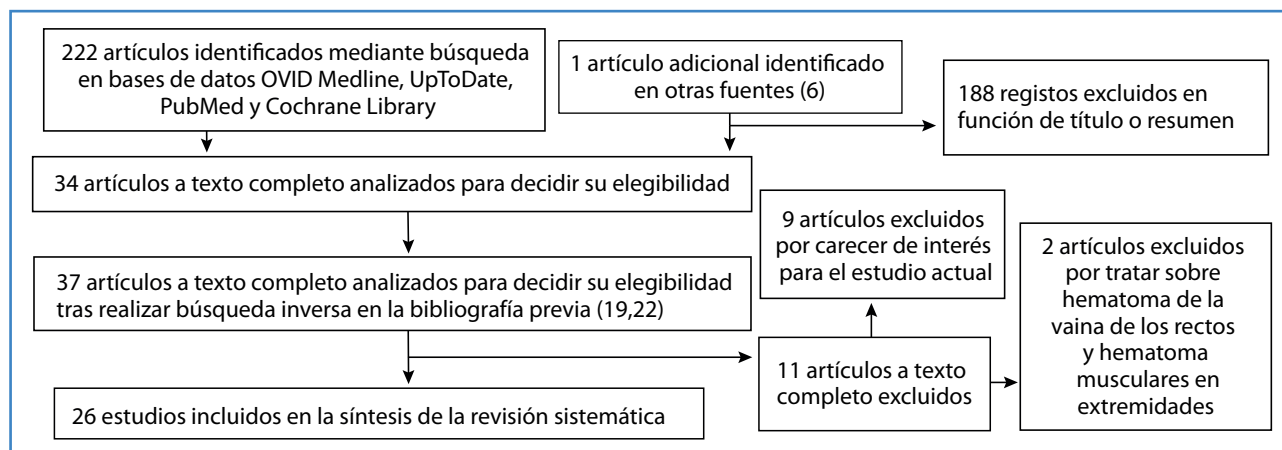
222 artículos identificados mediante búsqueda en bases de datos OVID Medline, UpToDate, PubMed y Cochrane Library

1 artículo adicional identificado en otras fuentes (6)

188 registos excluidos en función de título o resumen

34 artículos a texto completo analizados para decidir su elegibilidad

9 artículos excluidos por carecer de interés para el estudio actual

2 artículos excluidos por tratar sobre hematoma de la vaina de los rectos y hematoma musculares en extremidades

37 artículos a texto completo analizados para decidir su elegibilidad tras realizar búsqueda inversa en la bibliografía previa (19,22)

11 artículos a texto completo excluidos

26 estudios incluidos en la síntesis de la revisión sistemática